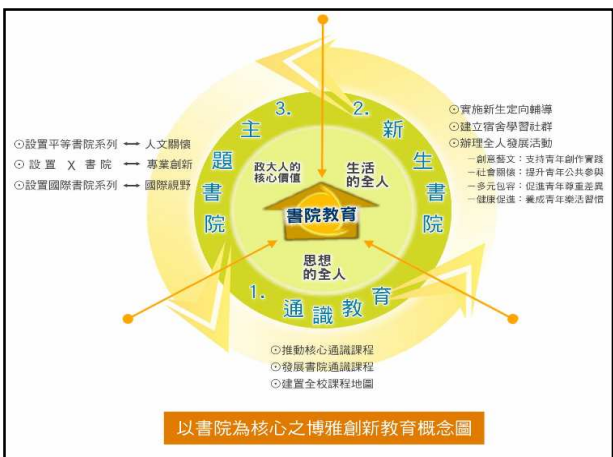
⊙設置平等書院系列 ⟷ 人文關懷
⊙設置 X 書院 ⟷ 專業創新
⊙設置國際書院系列 ⟷ 國際視野

3. 主題書院

2. 新生書院

⊙實施新生定向輔導
⊙建立宿舍學習社群
⊙辦理全人發展活動
—創意藝文：支持青年創作實踐
—社會關懷：提升青年公共參與
—多元包容：促進青年尊重差異
—健康促進：養成青年樂活習慣

政大人的核心價值

生活的全人

書院教育

思想的全人

1. 通識教育

⊙推動核心通識課程
⊙發展書院通識課程
⊙建置全校課程地圖

以書院為核心之博雅創新教育概念圖